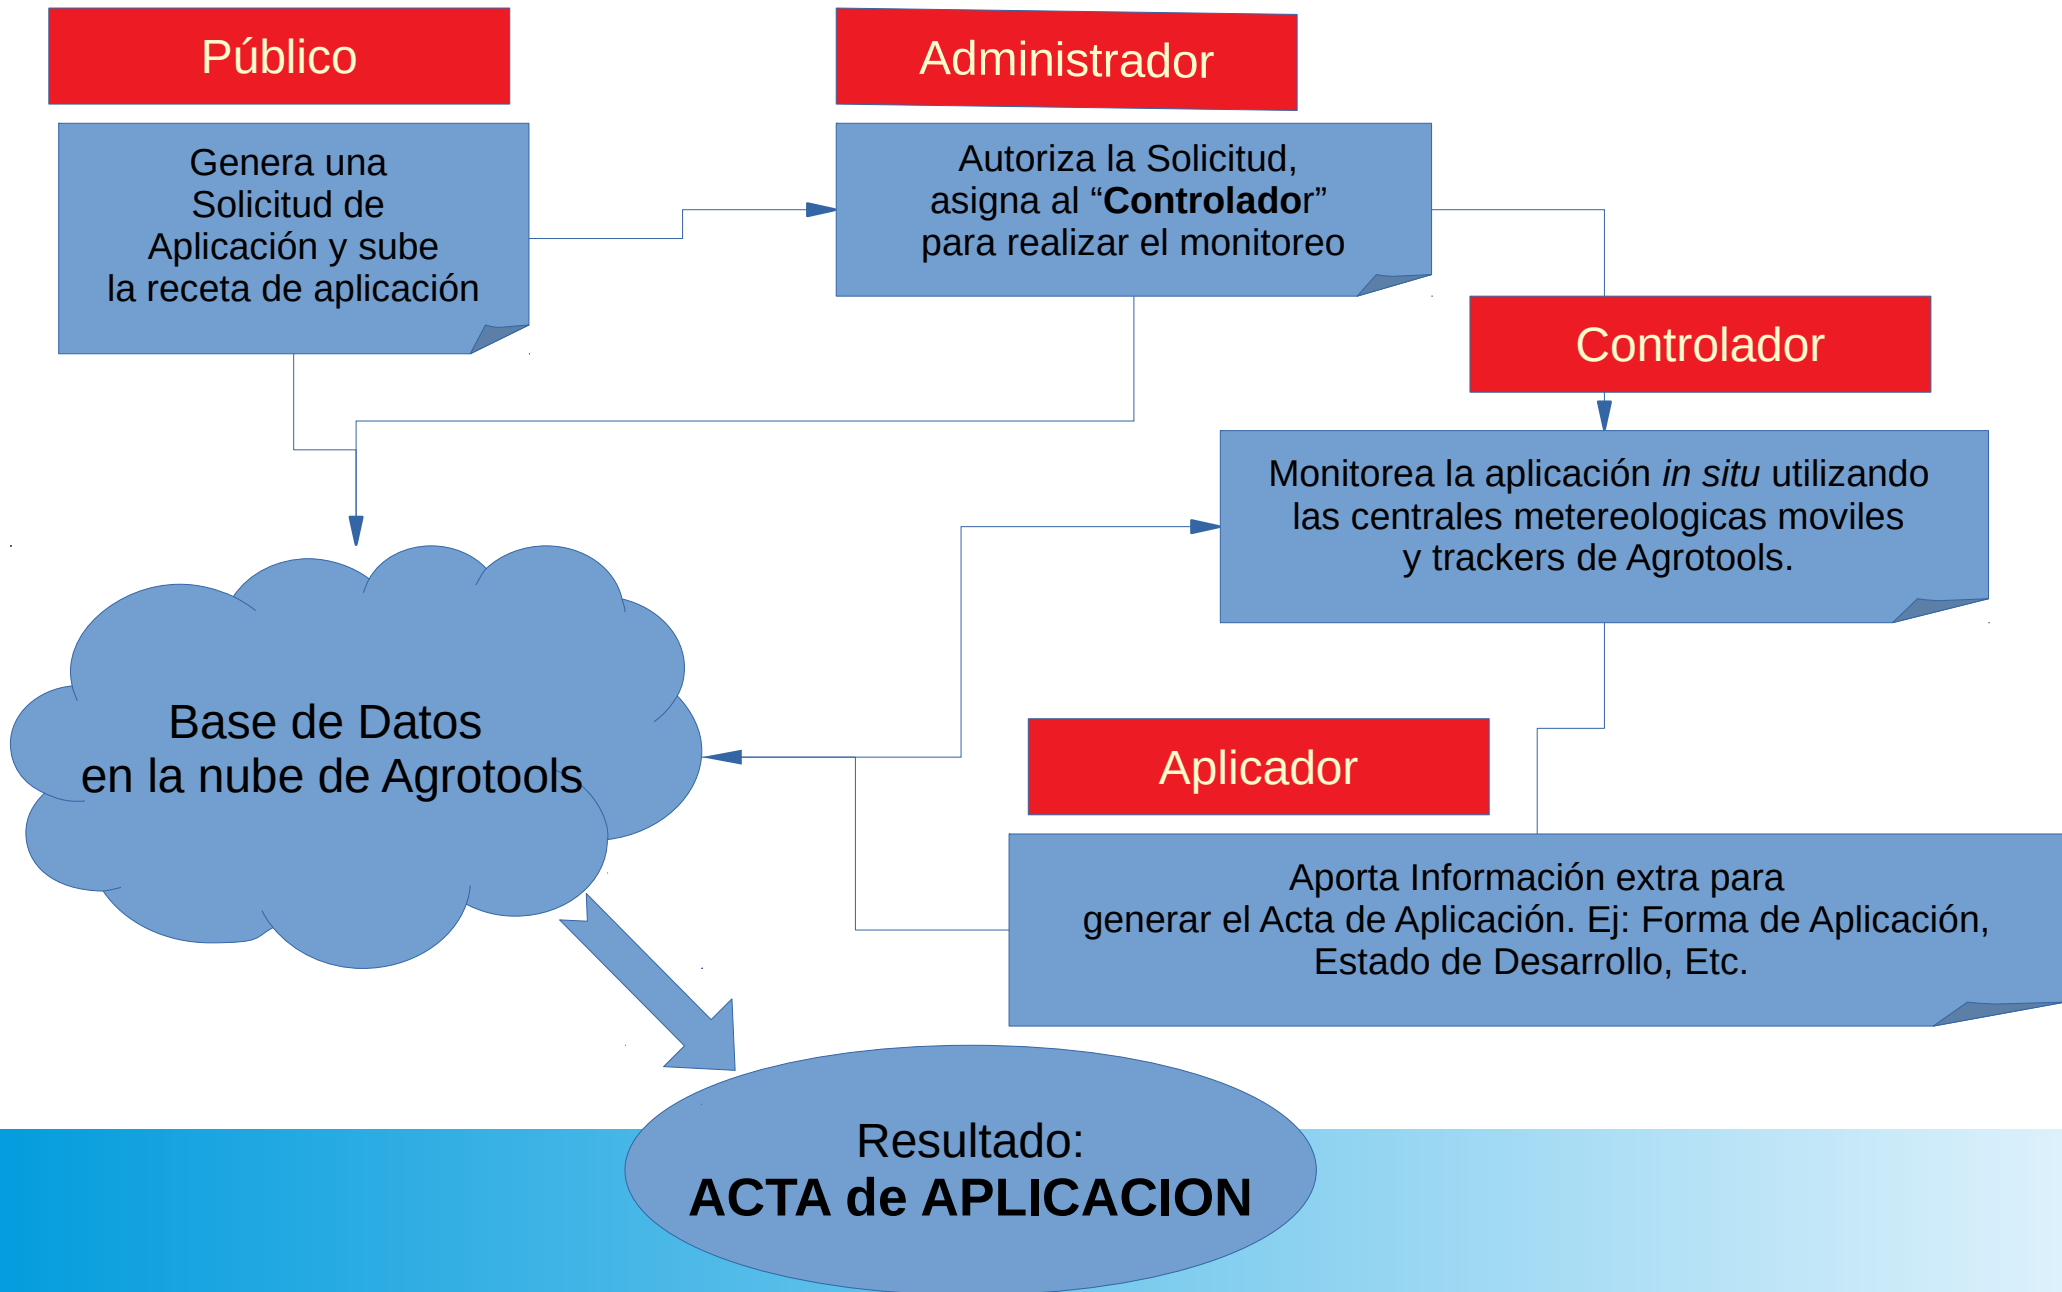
Público

Genera una Solicitud de Aplicación y sube la receta de aplicación

Administrador

Autoriza la Solicitud, asigna al “**Controlador**” para realizar el monitoreo

Controlador

Monitorea la aplicación *in situ* utilizando las centrales metereologicas moviles y trackers de Agrotools.

Base de Datos en la nube de Agrotools

Aplicador

Aporta Información extra para generar el Acta de Aplicación. Ej: Forma de Aplicación, Estado de Desarrollo, Etc.

Resultado:
**ACTA de APLICACION**